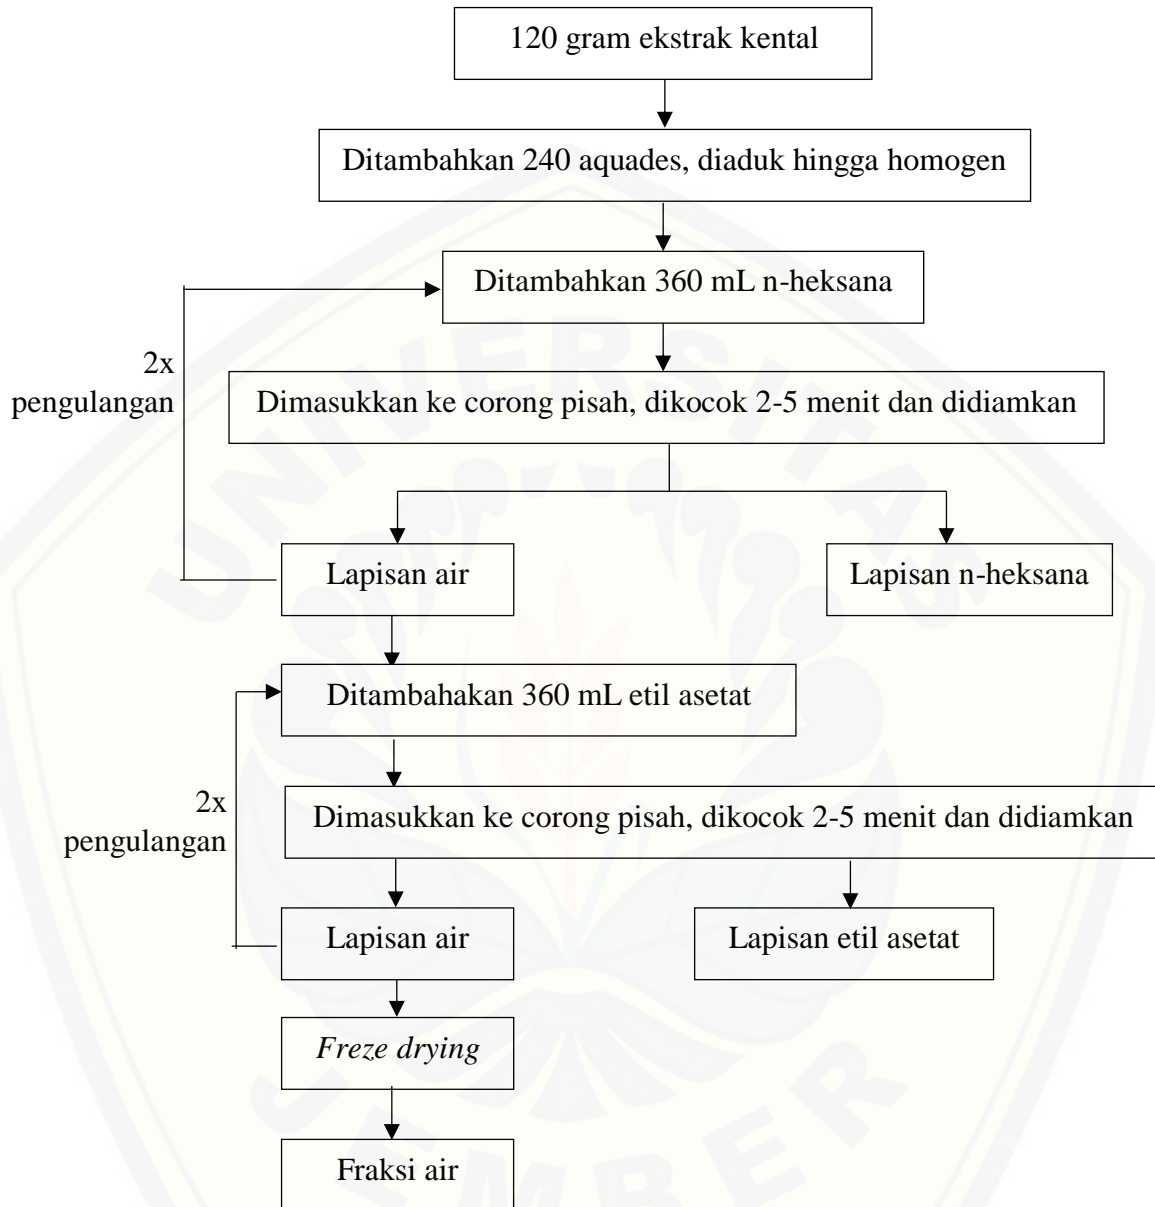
120 gram ekstrak kental

Ditambahkan 240 aquades, diaduk hingga homogen

Ditambahkan 360 mL n-heksana

2x pengulangan

Dimasukkan ke corong pisah, dikocok 2-5 menit dan didiamkan

Lapisan air

Lapisan n-heksana

Ditambahakan 360 mL etil asetat

2x pengulangan

Dimasukkan ke corong pisah, dikocok 2-5 menit dan didiamkan

Lapisan air

Lapisan etil asetat

*Freze drying*

Fraksi air